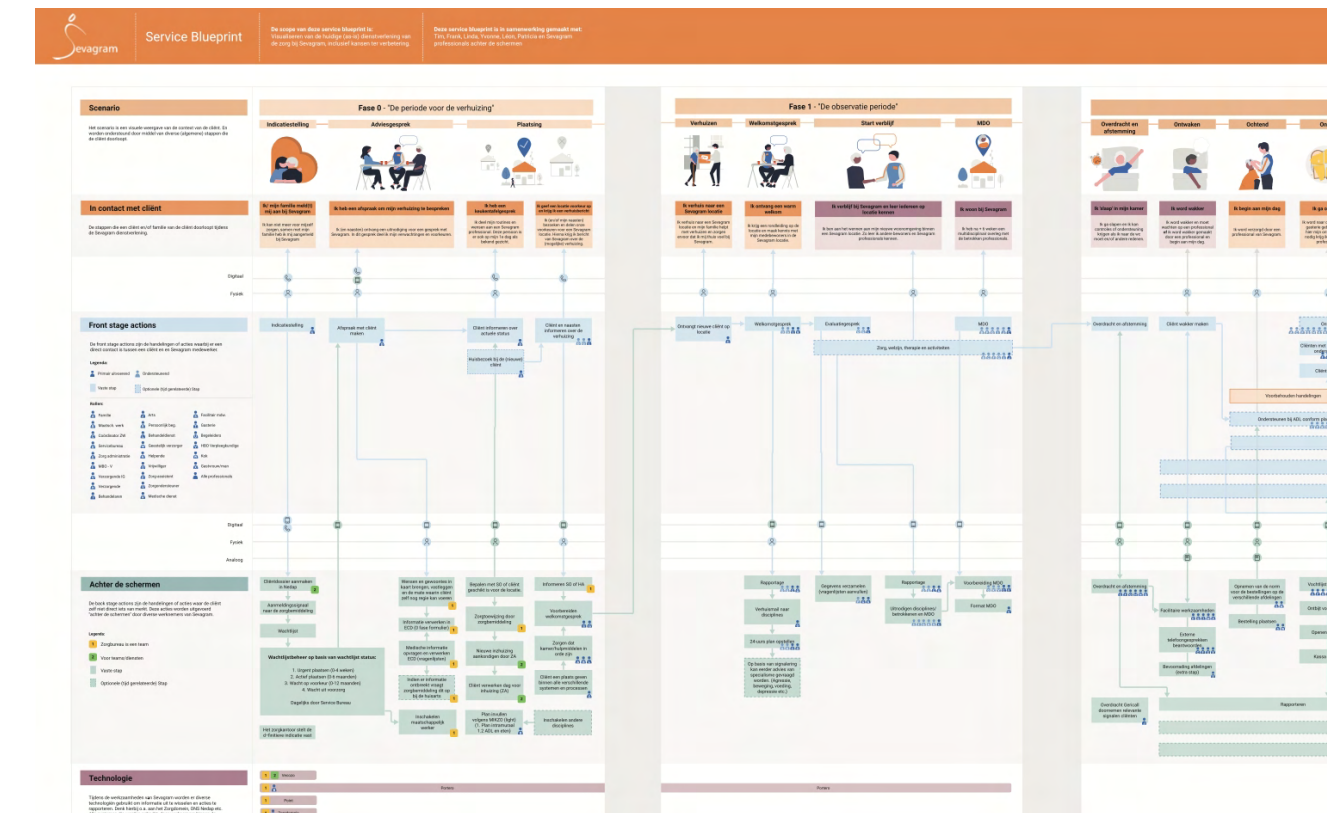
Sevagram | Service Blueprint

De scope van deze service blueprint is: Visualiseren van de huidige (as-is) dienstverlening van de zorg bij Sevagram, inclusief kansen ter verbetering.

Deze service blueprint is in samenwerking gemaakt met: Tim, Frank, Linda, Yvonne, Léon, Patricia en Sevagram professionals achter de schermen

Scenario

Het scenario is een visuele weergave van de context van de cliënt. Er worden onderscheid door middel van diverse (algemene) stappen die de cliënt doorloopt.

Fase 0 - "De periode voor de verhuizing"

Indicatiestelling | Adviesgesprek | Plaatsing

Fase 1 - "De observatie periode"

Verhuizen | Welkomstgesprek | Start verblijf | MDO

Overdracht en afstemming | Ontwaken | Ochtend

In contact met cliënt

De stappen die een cliënt en/of familie van de cliënt doorloopt tijdens de Sevagram dienstverlening.

Ik: mijn familie meld(t) mij aan bij Sevagram

Ik heb een afspraak om mijn verhuizing te bespreken

Ik heb een kennismakingsgesprek

Ik verhuis naar een Sevagram locatie

Ik word ontvangen op een warm welkom

Ik verblijf bij Sevagram en leer iedereen op locatie kennen

Ik woon bij Sevagram

Ik 'slaap' in m'n kamer

Ik word wakker

Ik begin aan mijn dag

Digitaal

Fysiek

Front stage actions

De front stage actions zijn de handelingen of acties waarbij er een direct contact is tussen een cliënt en en Sevagram medewerker.

Legenda:

Vaste stap

Optionele (tijd gerelateerde) Stap

Rollen:

Indicatiestelling

Afspraak met cliënt maken

Cliënt informeren over actuele status

Cliënt en naasten informeren over de verhuizing

Huisbezoek bij de (nieuwe) cliënt

Ontvangt nieuwe cliënt op locatie

Welkomstgesprek

Evaluatiegesprek

MDO

Zorg, welzijn, therapie en activiteiten

Overdracht en afstemming

Cliënt wakker maken

Voorbehouden handelingen

Digitaal

Fysiek

Analoog

Achter de schermen

De back stage actions zijn de handelingen of acties waar de cliënt zelf niet direct iets van merkt. Deze acties worden uitgevoerd 'achter de schermen' door Sevagram medewerkers.

Legenda:

Zorgbureau is een team

Voor teams bekenden

Vaste stap

Optionele (tijd gerelateerde) Stap

Cliëntdossier aanmaken in Nedap

Aanmeldingsgesprek voor de zorgbemiddeling

Wachtlijst

Wachtlijstbeheer op basis van wachtlijst status:
1. Urgent plaatsen (0-4 weken)
2. Actief plaatsen (0-6 maanden)
3. Wacht op voorkeur (0-12 maanden)
4. Wacht uit voorzorg

Dagelijks door Service Bureau

Het zorgkantoor stelt de cliënt indicatie vast

Wensen en gewoontes in kaart brengen

Informatie verwerken in ECD

Medische informatie opvragen en verwerken ECD

Inschakelen maatschappelijk werker

Bepalen kamer van cliënt

Zorgtoewijzing door zorgbemiddeling

Nieuwe inhuizing aankondigen door ZA

Cliënt verwerken dag voor inhuizing

Plan invullen

Informeren SO of HA

Voorbereiden welkomstgesprek

Zorgen dat kamer/kamerindeling in orde zijn

Cliënt een plaats geven binnen alle verschillende systemen en processen

Inschakelen andere disciplines

Rapportage

Verhuismail naar disciplines

24-uurs plan opstellen

Op basis van signalering kan eerste advies van specialisme gevraagd worden

Gegevens verzamelen (vragenlijsten aanvullen)

Rapportage

Uitnodigen disciplines/ betrokkenen en MDO

Voorbereiding MDO

Format MDO

Overdracht en afstemming

Faciliteren werkzaamheden

Externe telefoongesprekken beantwoorden

Bevoorrading afdelingen (extra stap)

Overdracht (breed) doornemen relevante signalen cliënten

Rapporteren

Opnemen van de room voor de bestellingen op de verschillende afdelingen

Bestelling plaatsen

Technologie

Tijdens de werkzaamheden van Sevagram worden er diverse technologieën gebruikt om informatie uit te wisselen en acties te rapporteren.

Routes

Routes